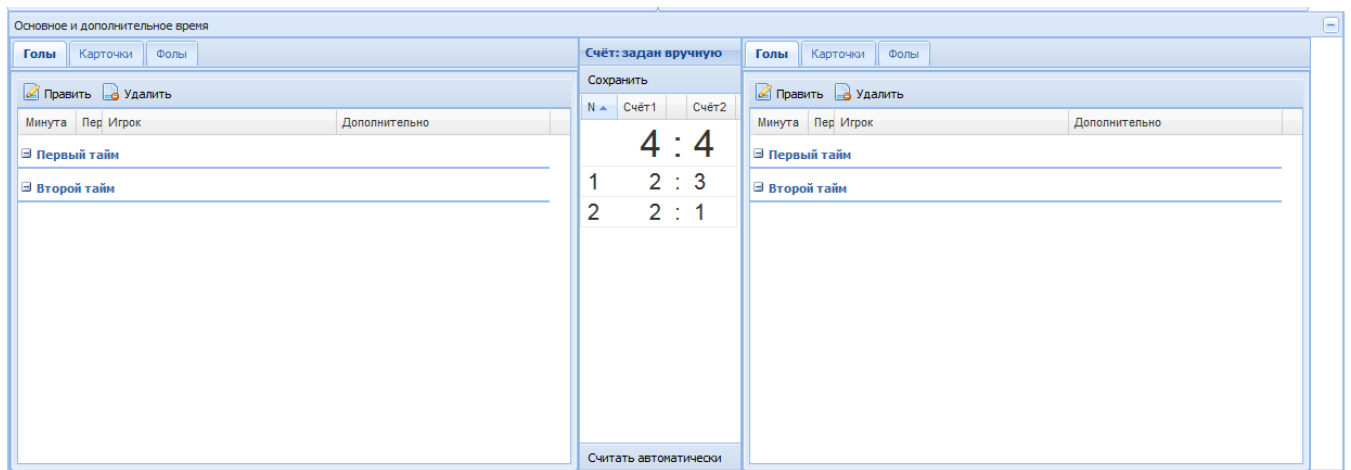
Основное и дополнительное время

Голы | Карточки | Фолы

Правити Удалить

| Минута | Пер | Игрок | Дополнительно |
|---|---|---|---|

⊟ Первый тайм

⊟ Второй тайм

Счёт: задан вручную

Сохранить

| N | Счёт1 | Счёт2 |
|---|---|---|
| | 4 : 4 | |
| 1 | 2 : 3 | |
| 2 | 2 : 1 | |

Считать автоматически

Голы | Карточки | Фолы

Правити Удалить

| Минута | Пер | Игрок | Дополнительно |
|---|---|---|---|

⊟ Первый тайм

⊟ Второй тайм